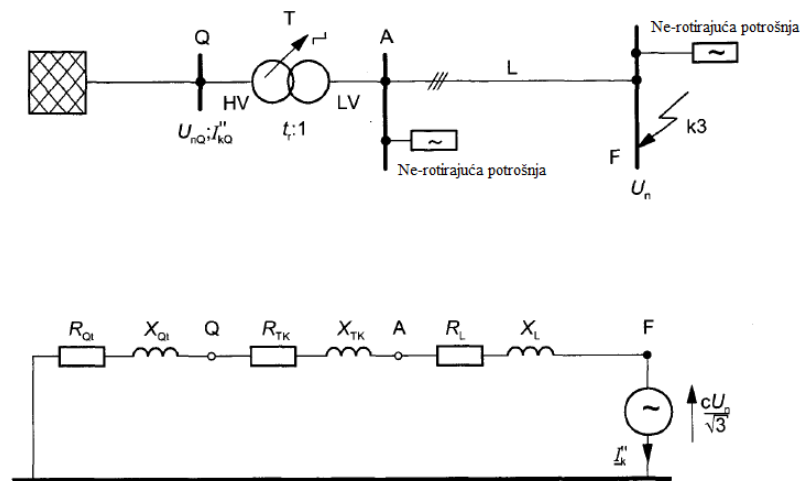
Q

T

A

Ne-rotirajuća potrošnja

HV

LV

L

$U_{nQ}; I''_{kQ}$

$t_r:1$

k3

F

Ne-rotirajuća potrošnja

$U_n$

$R_{Qt}$ $X_{Qt}$ Q $R_{TK}$ $X_{TK}$ A $R_L$ $X_L$ F

$\frac{cU_n}{\sqrt{3}}$

$I''_k$